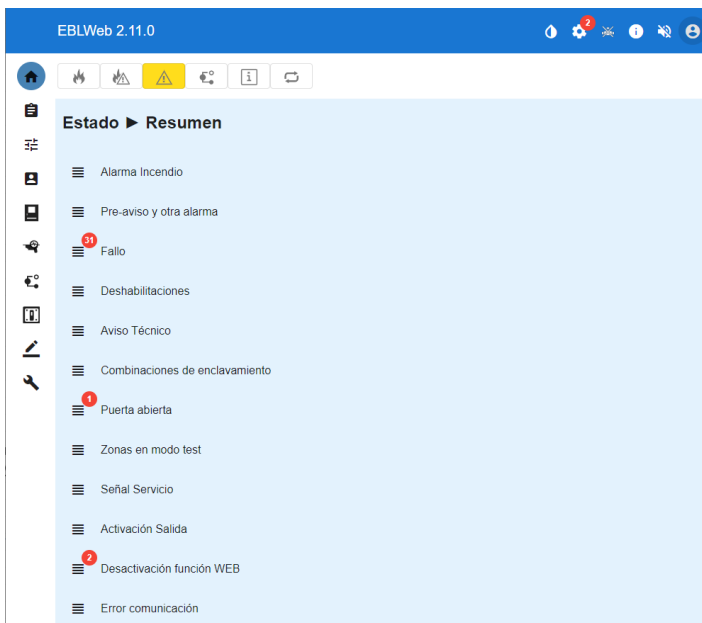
EBLWeb 2.11.0

2

Estado ► Resumen

Alarma Incendio

Pre-aviso y otra alarma

31
Fallo

Deshabilitaciones

Aviso Técnico

Combinaciones de enclavamiento

1
Puerta abierta

Zonas en modo test

Señal Servicio

Activación Salida

2
Desactivación función WEB

Error comunicación